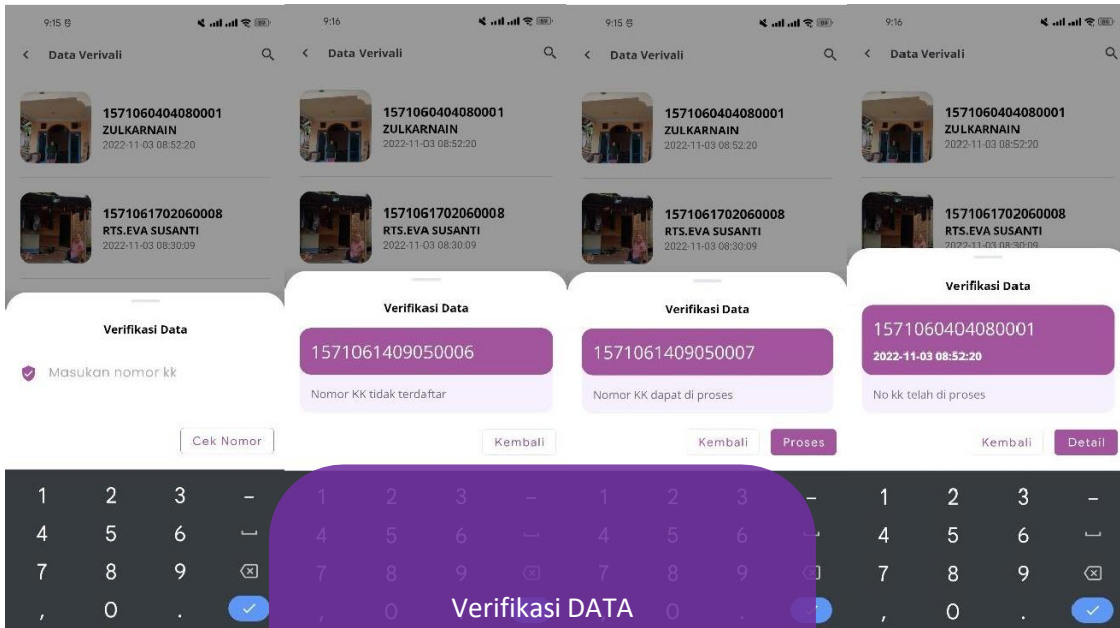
9:15

Data Verivali

1571060404080001
ZULKARNAIN
2022-11-03 08:52:20

1571061702060008
RTS.EVA SUSANTI
2022-11-03 08:30:09

Verifikasi Data

Masukan nomor kk

Cek Nomor

1 2 3 –
4 5 6 ␣
7 8 9 ⌫
, 0 . ✓

9:16

Data Verivali

1571060404080001
ZULKARNAIN
2022-11-03 08:52:20

1571061702060008
RTS.EVA SUSANTI
2022-11-03 08:30:09

Verifikasi Data

1571061409050006

Nomor KK tidak terdaftar

Kembali

9:15

Data Verivali

1571060404080001
ZULKARNAIN
2022-11-03 08:52:20

1571061702060008
RTS.EVA SUSANTI
2022-11-03 08:30:09

Verifikasi Data

1571061409050007

Nomor KK dapat di proses

Kembali Proses

9:16

Data Verivali

1571060404080001
ZULKARNAIN
2022-11-03 08:52:20

1571061702060008
RTS.EVA SUSANTI
2022-11-03 08:30:09

Verifikasi Data

1571060404080001
2022-11-03 08:52:20

No kk telah di proses

Kembali Detail

1 2 3 –
4 5 6 ␣
7 8 9 ⌫
, 0 . ✓

Verifikasi DATA